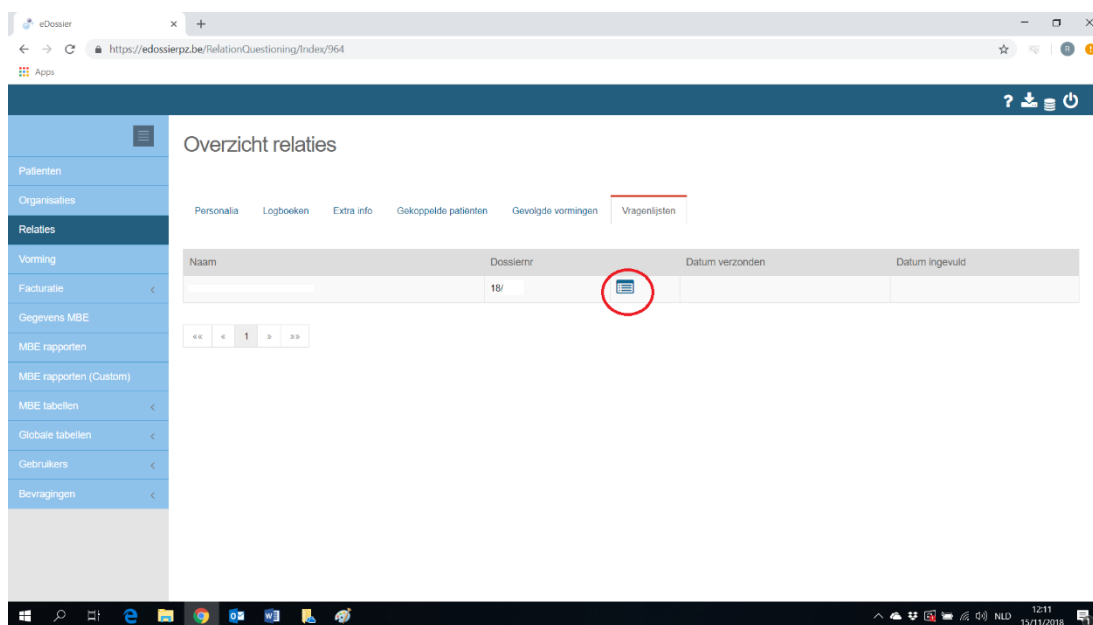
eDossier

https://edossierpz.be/RelationQuestioning/Index/964

Apps

Patienten
Organisaties
Relaties
Vorming
Facturatie
Gegevens MBE
MBE rapporten
MBE rapporten (Custom)
MBE tabellen
Globale tabellen
Gebruikers
Bevragingen

Overzicht relaties

Personalia Logboeken Extra info Gekoppelde patienten Gevolgde vormingen Vragenlijsten

| Naam | Dossiernr | | Datum verzonden | Datum ingevuld |
|---|---|---|---|---|
| | 18/ | | | |

«« « 1 » »»

NLD 12:11 15/11/2018